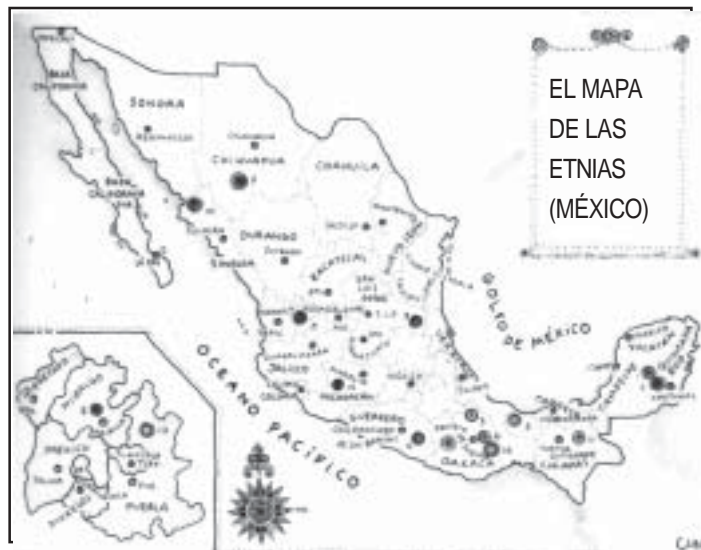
EL MAPA DE LAS ETNIAS (MÉXICO)

BAJA CALIFORNIA

SONORA

CHIHUAHUA

COAHUILA

BAJA CALIFORNIA SUR

DURANGO

SINALOA

ZACATECAS

SAN LUIS POTOSÍ

GOLFO DE MÉXICO

OCEANO PACIFICO

JALISCO

MICHOACAN

GUERRERO

OAXACA

PUEBLA

CAM